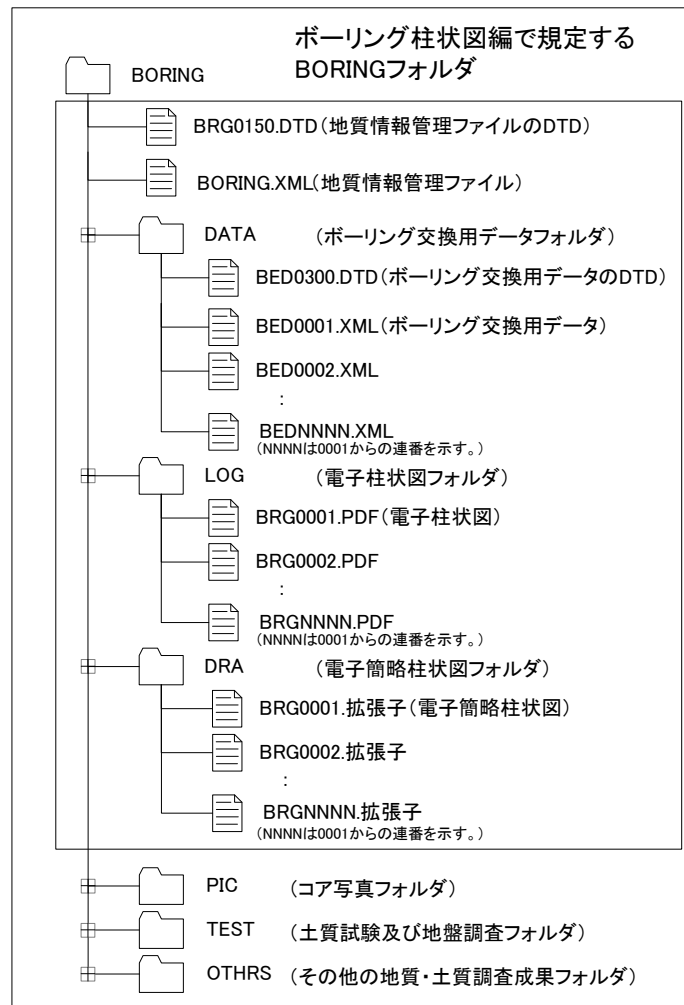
ボーリング柱状図編で規定する
BORINGフォルダ

BORING

BRG0150.DTD(地質情報管理ファイルのDTD)

BORING.XML(地質情報管理ファイル)

DATA (ボーリング交換用データフォルダ)

BED0300.DTD(ボーリング交換用データのDTD)

BED0001.XML(ボーリング交換用データ)

BED0002.XML

:

BEDNNNN.XML
(NNNNは0001からの連番を示す。)

LOG (電子柱状図フォルダ)

BRG0001.PDF(電子柱状図)

BRG0002.PDF

:

BRGNNNN.PDF
(NNNNは0001からの連番を示す。)

DRA (電子簡略柱状図フォルダ)

BRG0001.拡張子(電子簡略柱状図)

BRG0002.拡張子

:

BRGNNNN.拡張子
(NNNNは0001からの連番を示す。)

PIC (コア写真フォルダ)

TEST (土質試験及び地盤調査フォルダ)

OTHRS (その他の地質・土質調査成果フォルダ)